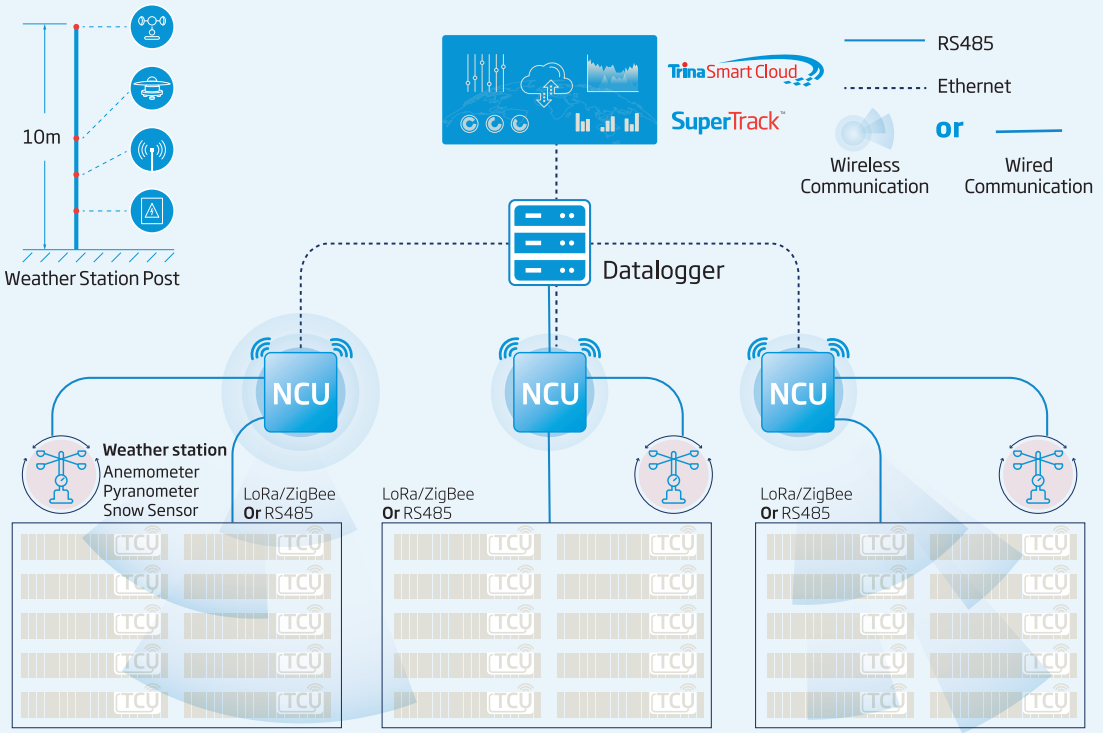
10m

Weather Station Post

TrinaSmart Cloud

SuperTrack™

RS485

Ethernet

Wireless Communication

or

Wired Communication

Datalogger

NCU

NCU

NCU

Weather station
Anemometer
Pyranometer
Snow Sensor

LoRa/ZigBee
Or RS485

LoRa/ZigBee
Or RS485

LoRa/ZigBee
Or RS485

TCU TCU
TCU TCU
TCU TCU
TCU TCU
TCU TCU

TCU TCU
TCU TCU
TCU TCU
TCU TCU
TCU TCU

TCU TCU
TCU TCU
TCU TCU
TCU TCU
TCU TCU